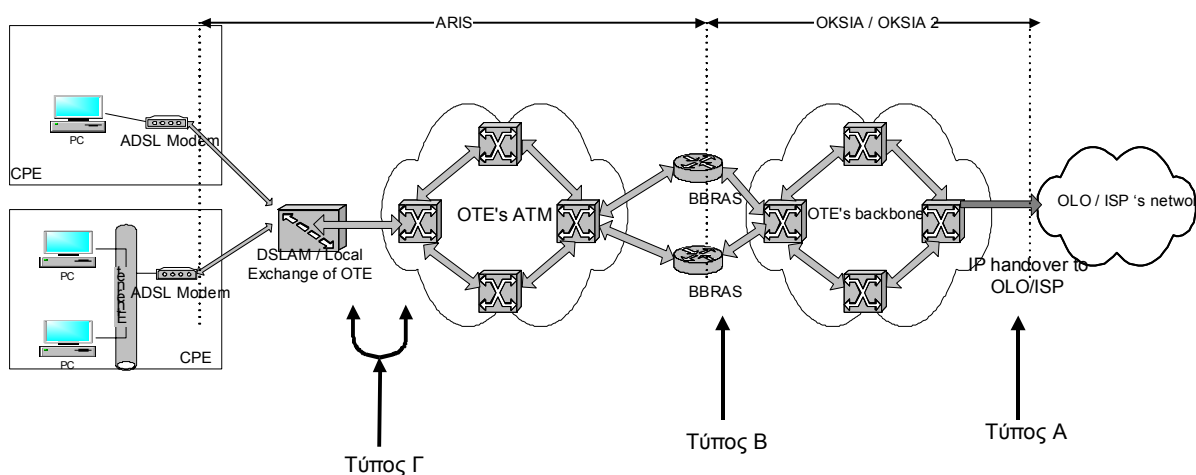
ARIS

OKSIA / OKSIA 2

PC

ADSL Modem

CPE

PC

Ethernet

ADSL Modem

PC

CPE

DSLAM / Local Exchange of OTE

OTE's ATM

BBRAS

BBRAS

OTE's backbone

OLO / ISP 's netwo

IP handover to OLO/ISP

Τύπος Γ

Τύπος Β

Τύπος Α